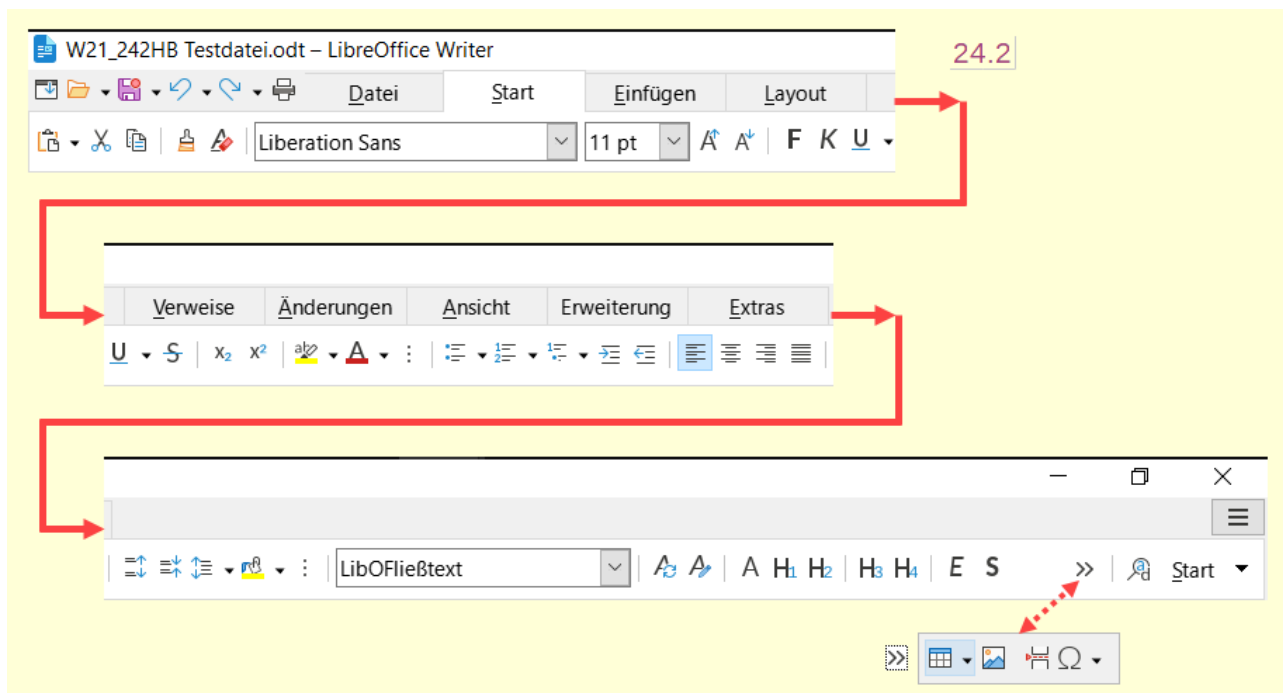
W21_242HB Testdatei.odt – LibreOffice Writer

24.2

Datei
Start
Einfügen
Layout

Liberation Sans
11 pt
F K U

Verweise
Änderungen
Ansicht
Erweiterung
Extras

U S $x_2$ $x^2$ A

LibOFließtext
A $H_1$ $H_2$ $H_3$ $H_4$ E S
»
Start